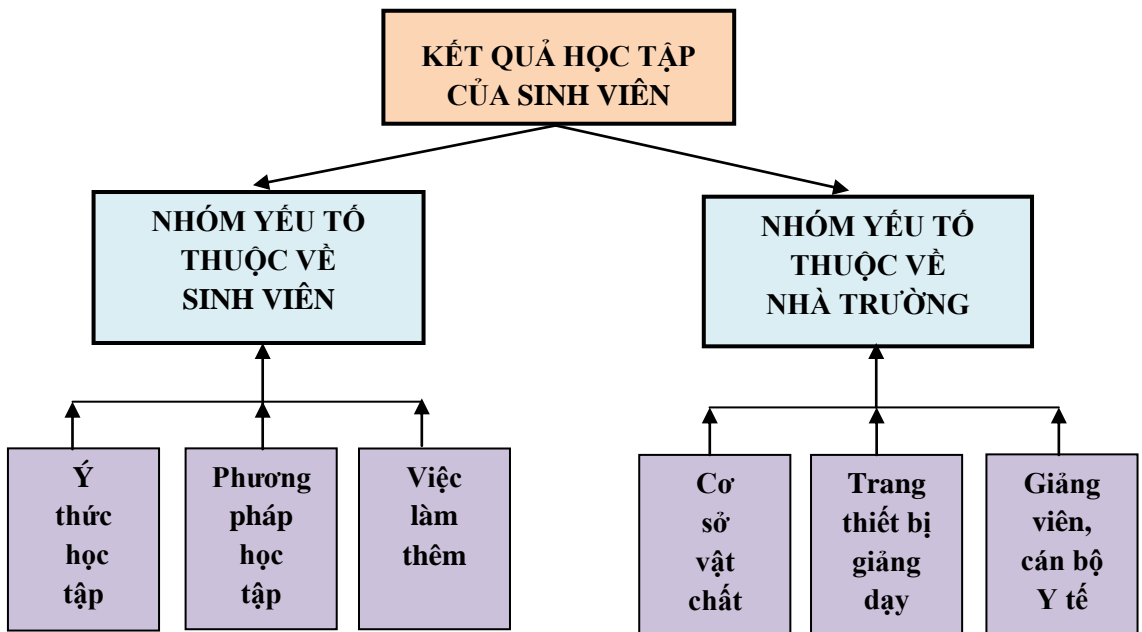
KẾT QUẢ HỌC TẬP CỦA SINH VIÊN

NHÓM YẾU TỐ THUỘC VỀ SINH VIÊN

NHÓM YẾU TỐ THUỘC VỀ NHÀ TRƯỜNG

Ý thức học tập

Phương pháp học tập

Việc làm thêm

Cơ sở vật chất

Trang thiết bị giảng dạy

Giảng viên, cán bộ Y tế